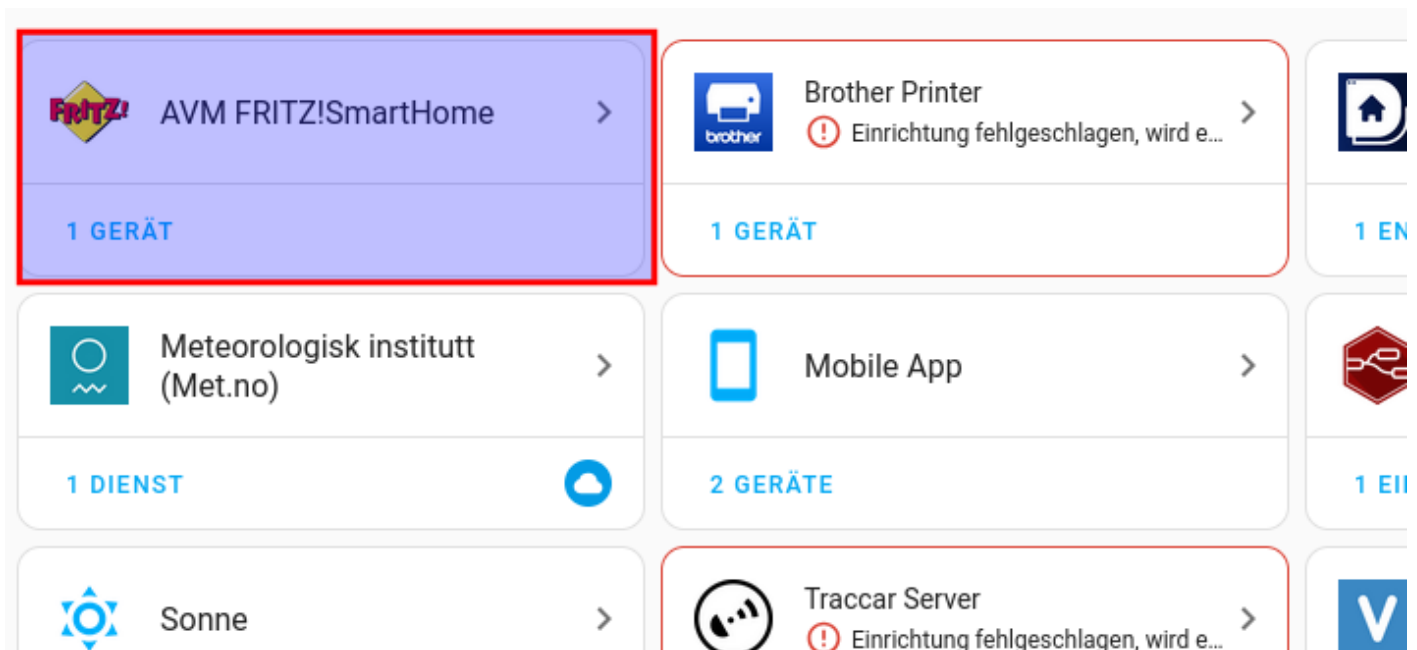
FRITZ!

AVM FRITZ!SmartHome

1 GERÄT

brother

Brother Printer

Einrichtung fehlgeschlagen, wird e...

1 GERÄT

1 EI

Meteorologisk institutt (Met.no)

1 DIENST

Mobile App

2 GERÄTE

1 EI

Sonne

Traccar Server

Einrichtung fehlgeschlagen, wird e...

V